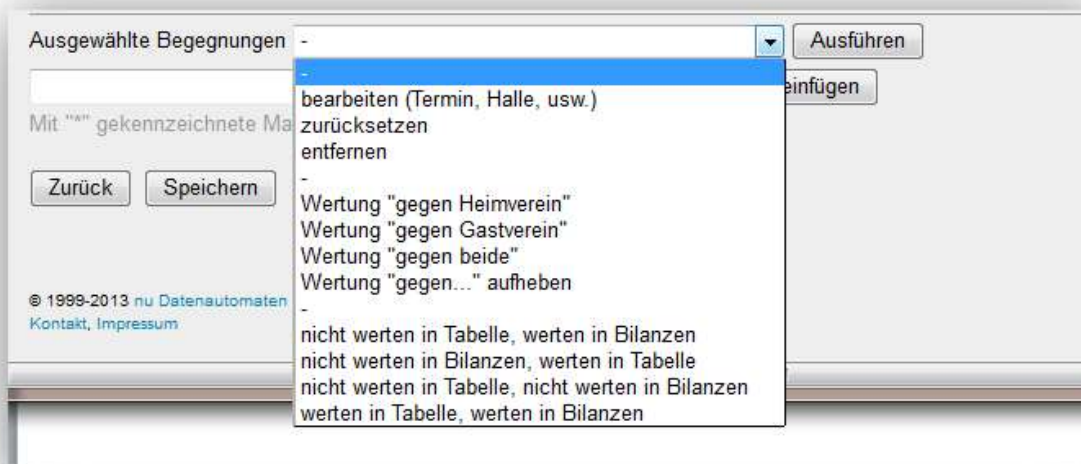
Ausgewählte Begegnungen -

Ausführen

-
bearbeiten (Termin, Halle, usw.)
zurücksetzen
entfernen
-
Wertung "gegen Heimverein"
Wertung "gegen Gastverein"
Wertung "gegen beide"
Wertung "gegen..." aufheben
-
nicht werten in Tabelle, werten in Bilanzen
nicht werten in Bilanzen, werten in Tabelle
nicht werten in Tabelle, nicht werten in Bilanzen
werten in Tabelle, werten in Bilanzen

einfügen

Mit "*" gekennzeichnete Ma

Zurück Speichern

© 1999-2013 nu Datenautomaten
Kontakt, Impressum